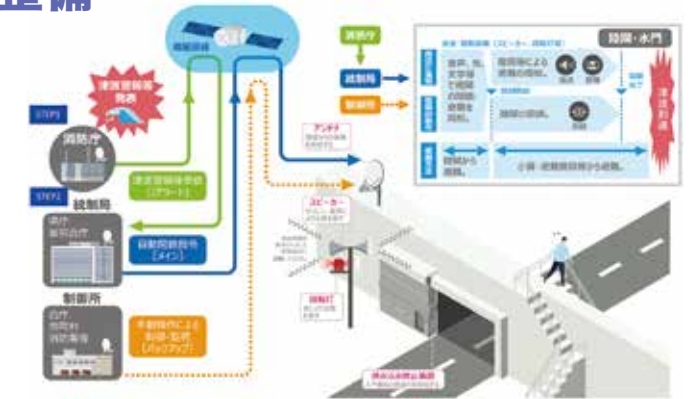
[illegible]備

衛星回線

津波警報等発表

STEP1

消防庁

STEP2

津波警報等受信（Jアラート）

統制局

県庁 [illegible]

自動閉鎖信号（メイン）

制御所

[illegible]

手動操作による制御・監視（バックアップ）

消防庁

統制局

制御所

アンテナ

スピーカー

回転灯

陸閘・水門

音声、光、文字等で地域の住民、避難を周知。

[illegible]

津波到達

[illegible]

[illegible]